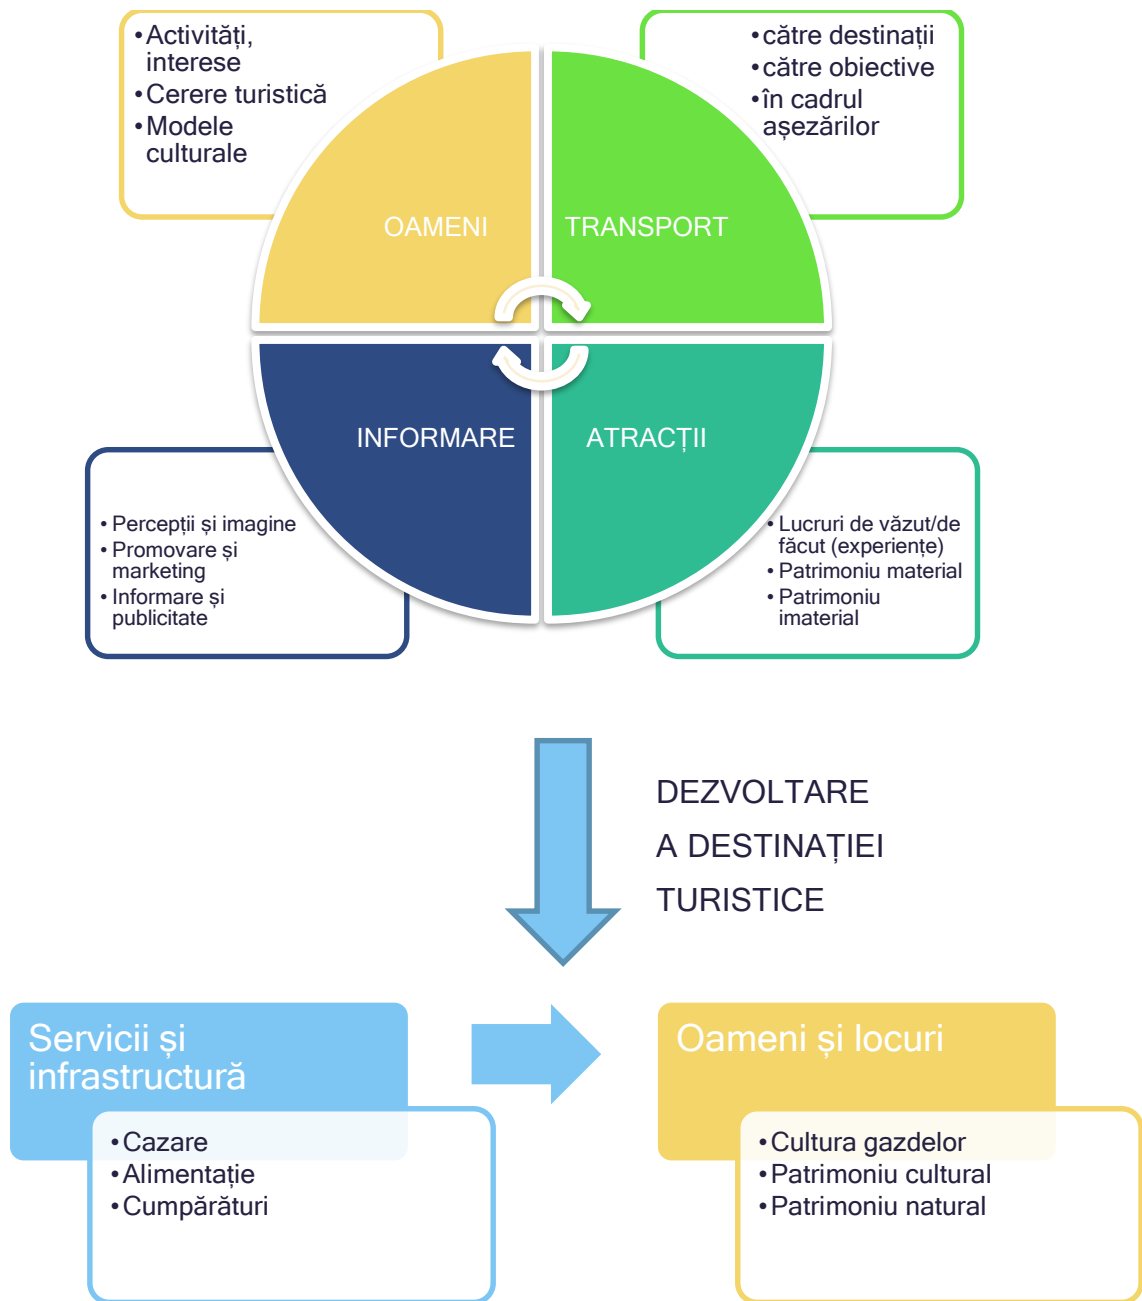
• Activități, interese
• Cerere turistică
• Modele culturale

• către destinații
• către obiective
• în cadrul așezărilor

OAMENI

TRANSPORT

INFORMARE

ATRACȚII

• Percepții și imagine
• Promovare și marketing
• Informare și publicitate

• Lucruri de văzut/de făcut (experiențe)
• Patrimoniu material
• Patrimoniu imaterial

DEZVOLTARE
A DESTINAȚIEI
TURISTICE

Servicii și infrastructură
• Cazare
• Alimentație
• Cumpărături

Oameni și locuri
• Cultura gazdelor
• Patrimoniu cultural
• Patrimoniu natural